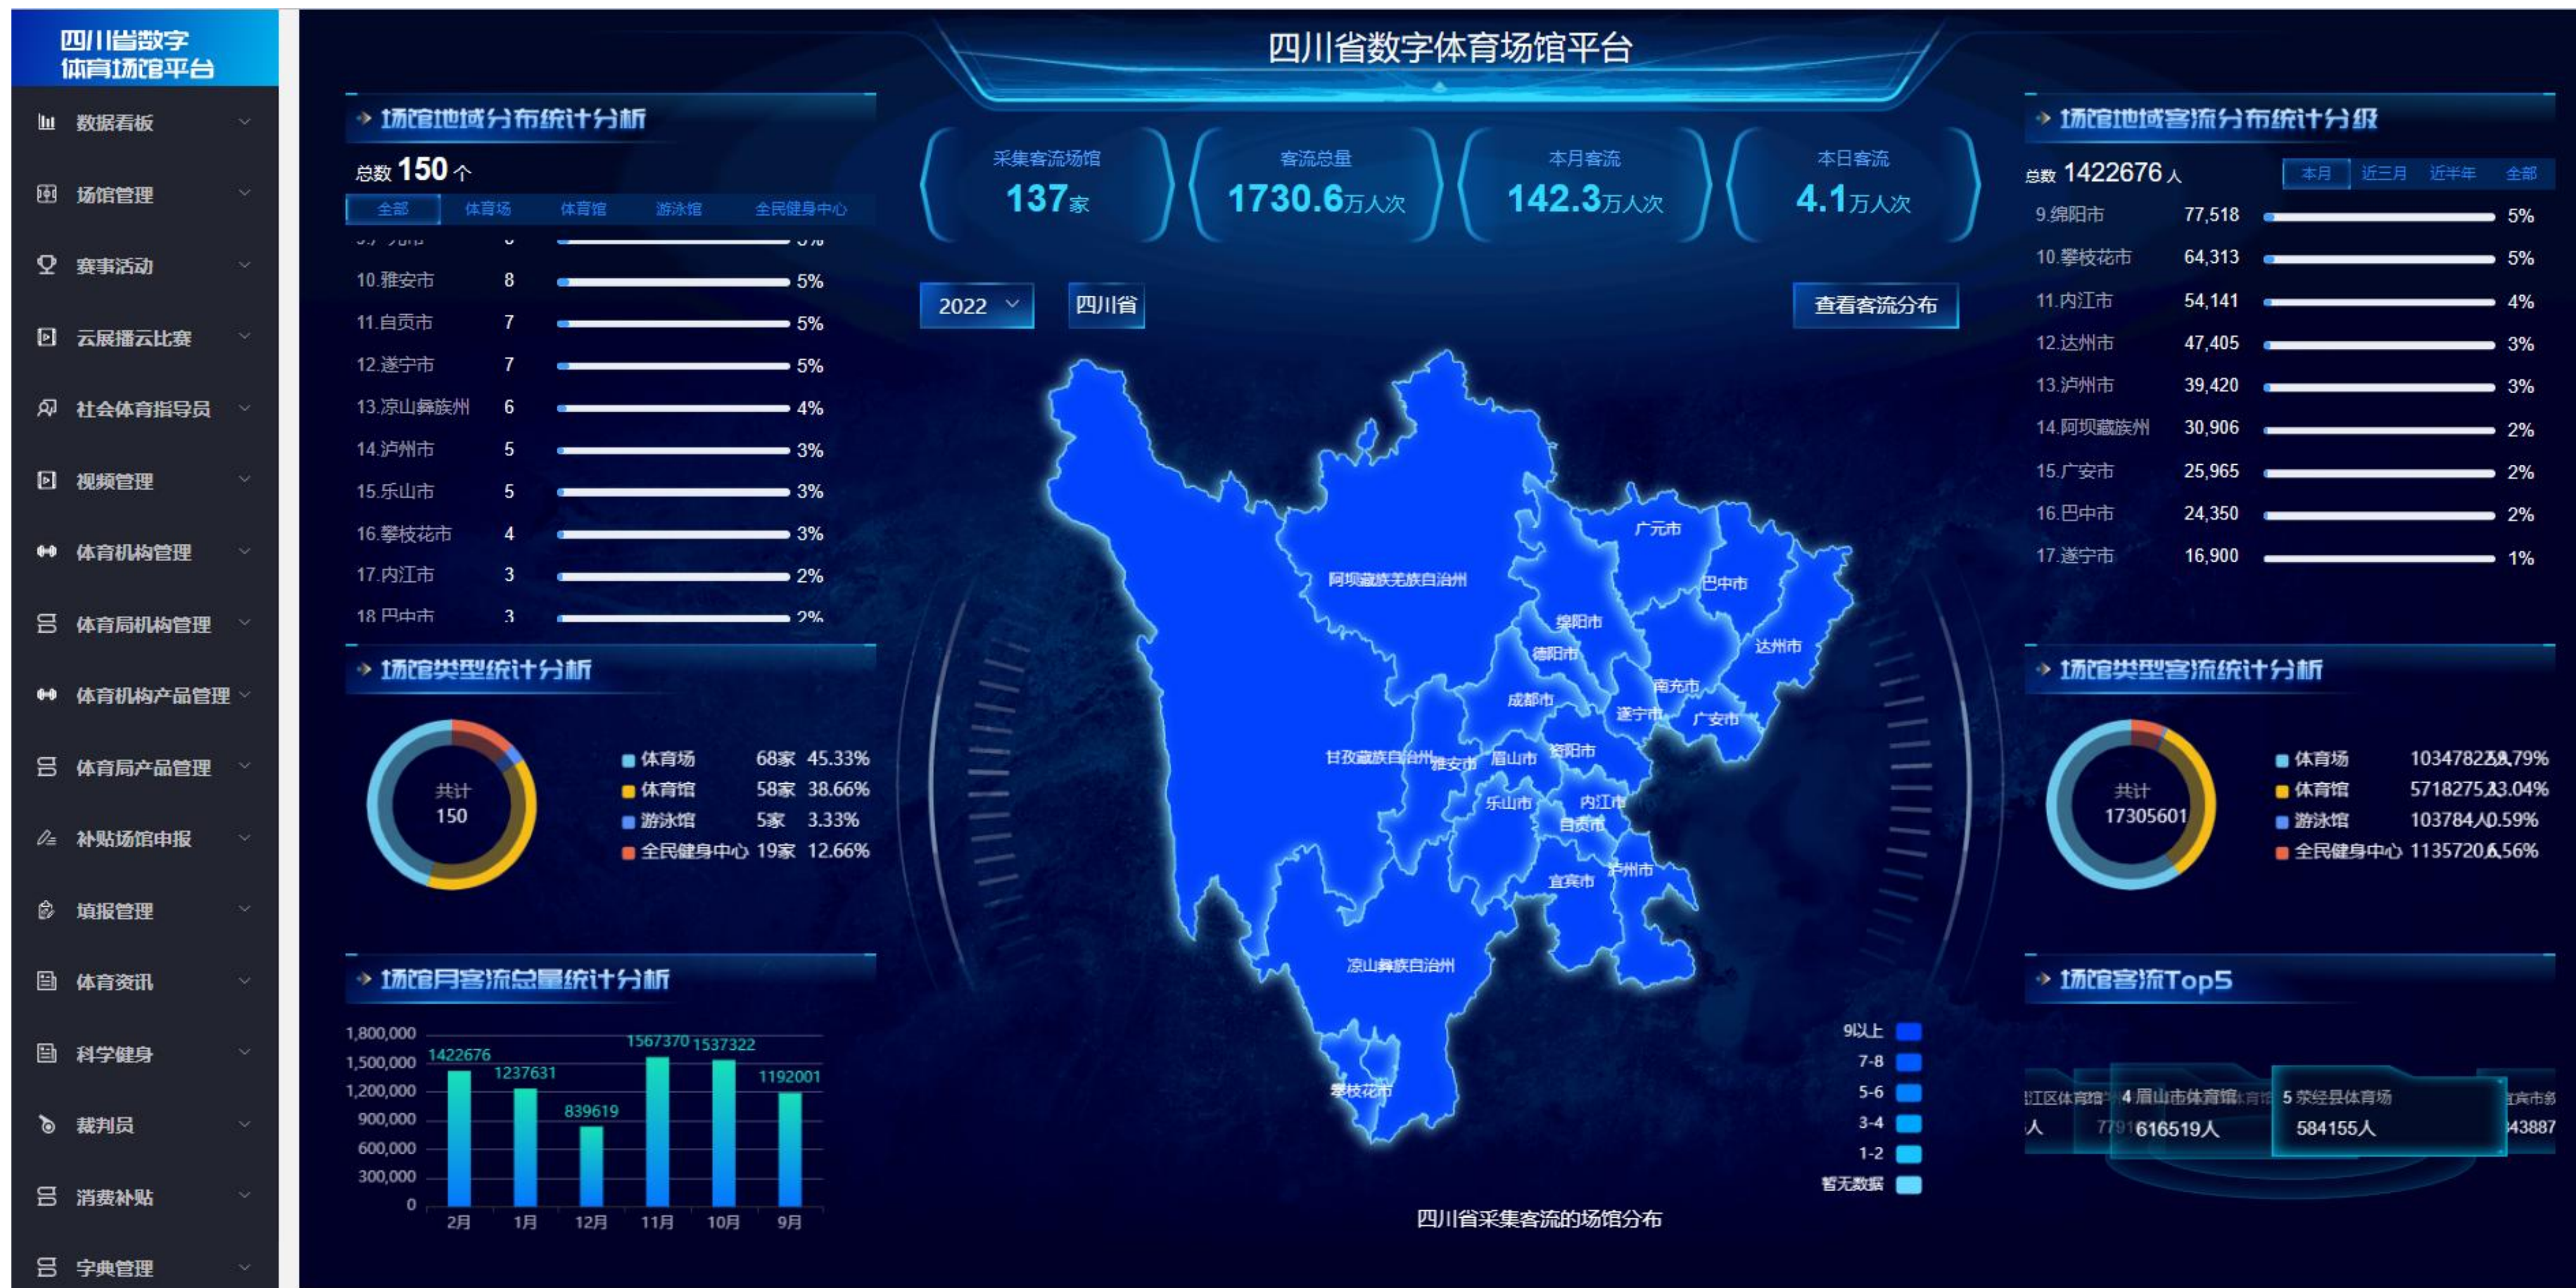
四川省数字体育场馆平台

数据看板
场馆管理
赛事活动
云展播云比赛
社会体育指导员
视频管理
体育机构管理
体育局机构管理
体育机构产品管理
体育局产品管理
补贴场馆申报
填报管理
体育资讯
科学健身
裁判员
消费补贴
字典管理

四川省数字体育场馆平台

场馆地域分布统计分析

总数 150 个

全部 体育场 体育馆 游泳馆 全民健身中心

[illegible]
10.雅安市 8 5%
11.自贡市 7 5%
12.遂宁市 7 5%
13.凉山彝族州 6 4%
14.泸州市 5 3%
15.乐山市 5 3%
16.攀枝花市 4 3%
17.内江市 3 2%
18.巴中市 3 2%

场馆类型统计分析

共计 150

| | | |
|---|---|---|
| 体育场 | 68家 | 45.33% |
| 体育馆 | 58家 | 38.66% |
| 游泳馆 | 5家 | 3.33% |
| 全民健身中心 | 19家 | 12.66% |

场馆月客流总量统计分析

1,800,000
1,500,000
1,200,000
900,000
600,000
300,000
0

1422676 1237631 839619 1567370 1537322 1192001

2月 1月 12月 11月 10月 9月

采集客流场馆 137家
客流总量 1730.6万人次
本月客流 142.3万人次
本日客流 4.1万人次

2022 四川省 查看客流分布

广元市 阿坝藏族羌族自治州 巴中市 绵阳市 德阳市 达州市 南充市 成都市 遂宁市 广安市 甘孜藏族自治州 雅安市 眉山市 资阳市 乐山市 内江市 自贡市 泸州市 宜宾市 凉山彝族自治州 攀枝花市

9以上
7-8
5-6
3-4
1-2
暂无数据

四川省采集客流的场馆分布

场馆地域客流分布统计分级

总数 1422676 人

本月 近三月 近半年 全部

9.绵阳市 77,518 5%
10.攀枝花市 64,313 5%
11.内江市 54,141 4%
12.达州市 47,405 3%
13.泸州市 39,420 3%
14.阿坝藏族州 30,906 2%
15.广安市 25,965 2%
16.巴中市 24,350 2%
17.遂宁市 16,900 1%

场馆类型客流统计分析

共计 17305601

| | | |
|---|---|---|
| 体育场 | 10347823 | 59.79% |
| 体育馆 | 5718275 | 33.04% |
| 游泳馆 | 103784 | 0.59% |
| 全民健身中心 | 1135720 | 6.56% |

场馆客流Top5

江区体育馆 4 眉山市体育馆 5 荥经县体育场 宜宾市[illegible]
人 7791 616519人 584155人 43887